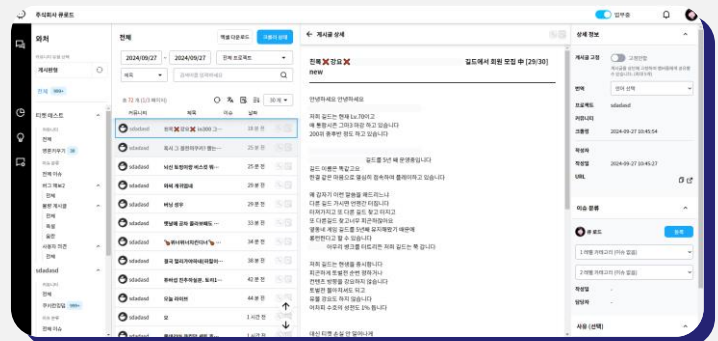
주식회사 큐로드

업무중

외치

게시판명

전체 999+

디렉 테스트

전체

영문자우기 38

전체 이슈

비그 게시2

전체

볼문 게시판

sdadasd

전체

전체 이슈

전체

엑셀 다운로드

2024/09/27 - 2024/09/27

전체 프로젝트

제목

커뮤니티 제목 이슈 상태

총 72 개

50개

sdadasd

18 분 전

19 분 전

22 분 전

25 분 전

25 분 전

28 분 전

33 분 전

36 분 전

38 분 전

38 분 전

39 분 전

1 시간 전

1 시간 전

게시글 상세

길드에서 회원 모집 中 [29/30]

new

안녕하세요 안녕하세요

길드를 5년 째 운영중입니다

상세 정보

게시글 고정

고정안함

번역

언어 선택

프로젝트

sdadasd

커뮤니티

작성일

2024-09-27 10:45:54

작성자

작성일

2024-09-27 10:45:27

URL

이슈 분류

큐로드

등록

1 개별 카테고리 (이슈 없음)

2 개별 카테고리 (이슈 없음)

작성일

담당자

사용 (선택)